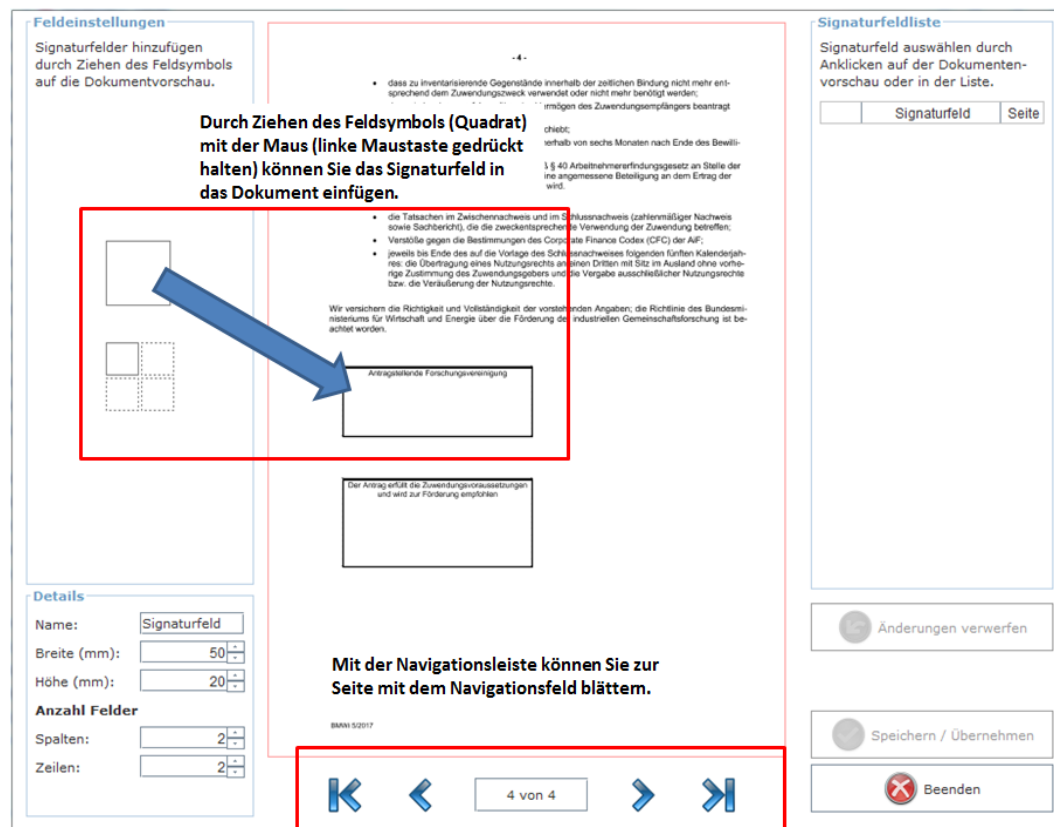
Feldeinstellungen

Signaturfelder hinzufügen durch Ziehen des Feldsymbols auf die Dokumentvorschau.

Durch Ziehen des Feldsymbols (Quadrat) mit der Maus (linke Maustaste gedrückt halten) können Sie das Signaturfeld in das Dokument einfügen.

- 4 -

• dass zu inventarisierende Gegenstände innerhalb der zeitlichen Bindung nicht mehr entsprechend dem Zuwendungszweck verwendet oder nicht mehr benötigt werden;
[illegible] mögen des Zuwendungsempfängers beantragt
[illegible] chiebt;
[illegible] nerhalb von sechs Monaten nach Ende des Bewilli-
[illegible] § 40 Arbeitnehmererfindungsgesetz an Stelle der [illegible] ine angemessene Beteiligung an dem Ertrag der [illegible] wird.

• die Tatsachen im Zwischennachweis und im Schlussnachweis (zahlenmäßiger Nachweis sowie Sachbericht), die die zweckentsprechende Verwendung der Zuwendung betreffen;
• Verstöße gegen die Bestimmungen des Corporate Finance Codex (CFC) der AiF;
• jeweils bis Ende des auf die Vorlage des Schlussnachweises folgenden fünften Kalenderjahres: die Übertragung eines Nutzungsrechts an einen Dritten mit Sitz im Ausland ohne vorherige Zustimmung des Zuwendungsgebers und die Vergabe ausschließlicher Nutzungsrechte bzw. die Veräußerung der Nutzungsrechte.

Wir versichern die Richtigkeit und Vollständigkeit der vorstehenden Angaben; die Richtlinie des Bundesministeriums für Wirtschaft und Energie über die Förderung der industriellen Gemeinschaftsforschung ist beachtet worden.

Antragstellende Forschungsvereinigung

Der Antrag erfüllt die Zuwendungsvoraussetzungen und wird zur Förderung empfohlen

Mit der Navigationsleiste können Sie zur Seite mit dem Navigationsfeld blättern.

BMWi 5/2017

Details
Name: Signaturfeld
Breite (mm): 50
Höhe (mm): 20
Anzahl Felder
Spalten: 2
Zeilen: 2

4 von 4

Signaturfeldliste

Signaturfeld auswählen durch Anklicken auf der Dokumentenvorschau oder in der Liste.

| | Signaturfeld | Seite |
|---|---|---|

Änderungen verwerfen

Speichern / Übernehmen

Beenden